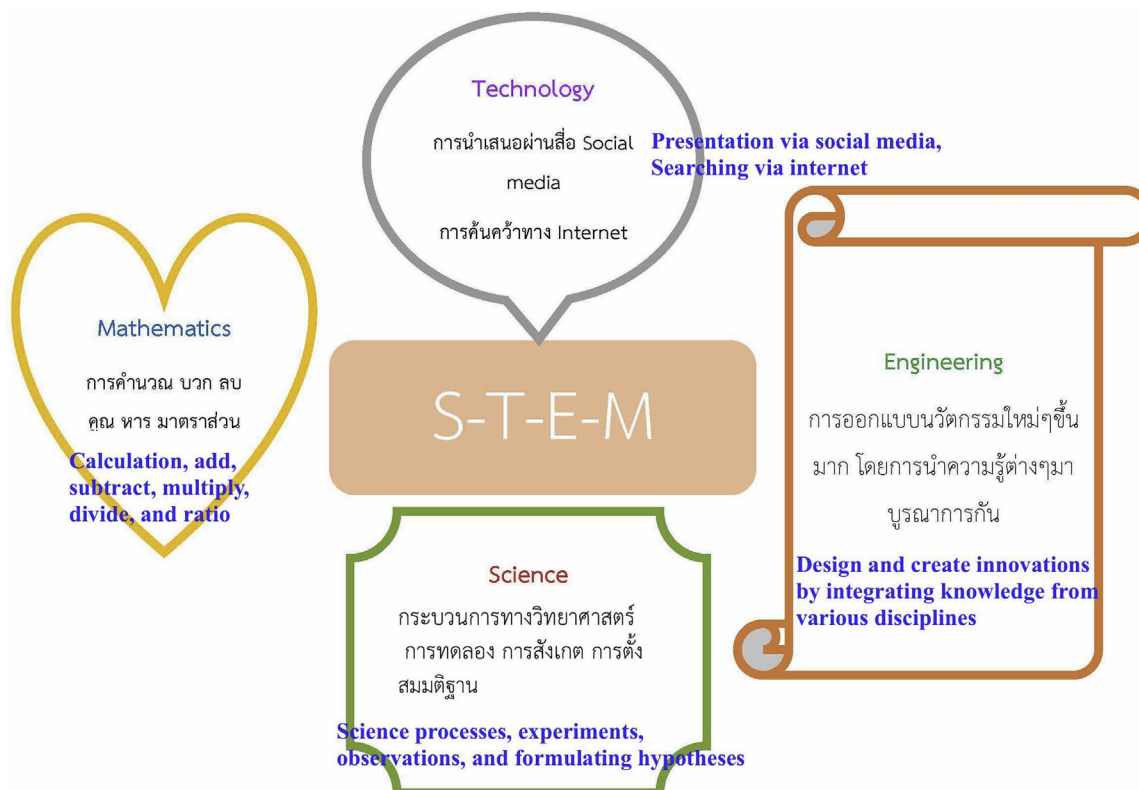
Technology

การนำเสนอผ่านสื่อ Social media

การค้นคว้าทาง Internet

Presentation via social media, Searching via internet

Mathematics

การคำนวณ บวก ลบ คูณ หาร มาตราส่วน

Calculation, add, subtract, multiply, divide, and ratio

S-T-E-M

Engineering

การออกแบบนวัตกรรมใหม่ๆขึ้นมาก โดยการนำความรู้ต่างๆมาบูรณาการกัน

Design and create innovations by integrating knowledge from various disciplines

Science

กระบวนการทางวิทยาศาสตร์ การทดลอง การสังเกต การตั้งสมมติฐาน

Science processes, experiments, observations, and formulating hypotheses